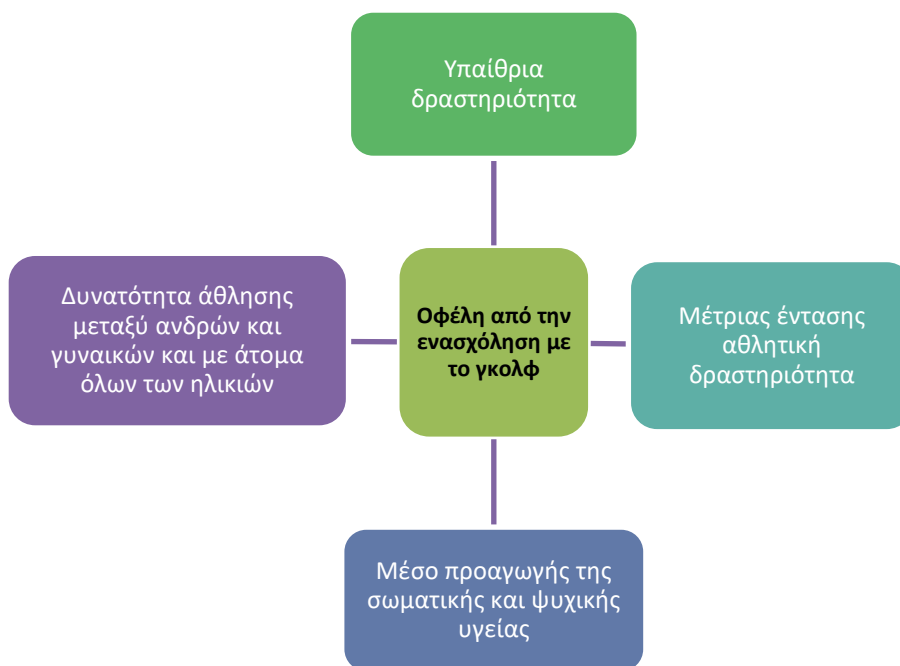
Υπαίθρια δραστηριότητα

Δυνατότητα άθλησης μεταξύ ανδρών και γυναικών και με άτομα όλων των ηλικιών

Οφέλη από την ενασχόληση με το γκολφ

Μέτριας έντασης αθλητική δραστηριότητα

Μέσο προαγωγής της σωματικής και ψυχικής υγείας